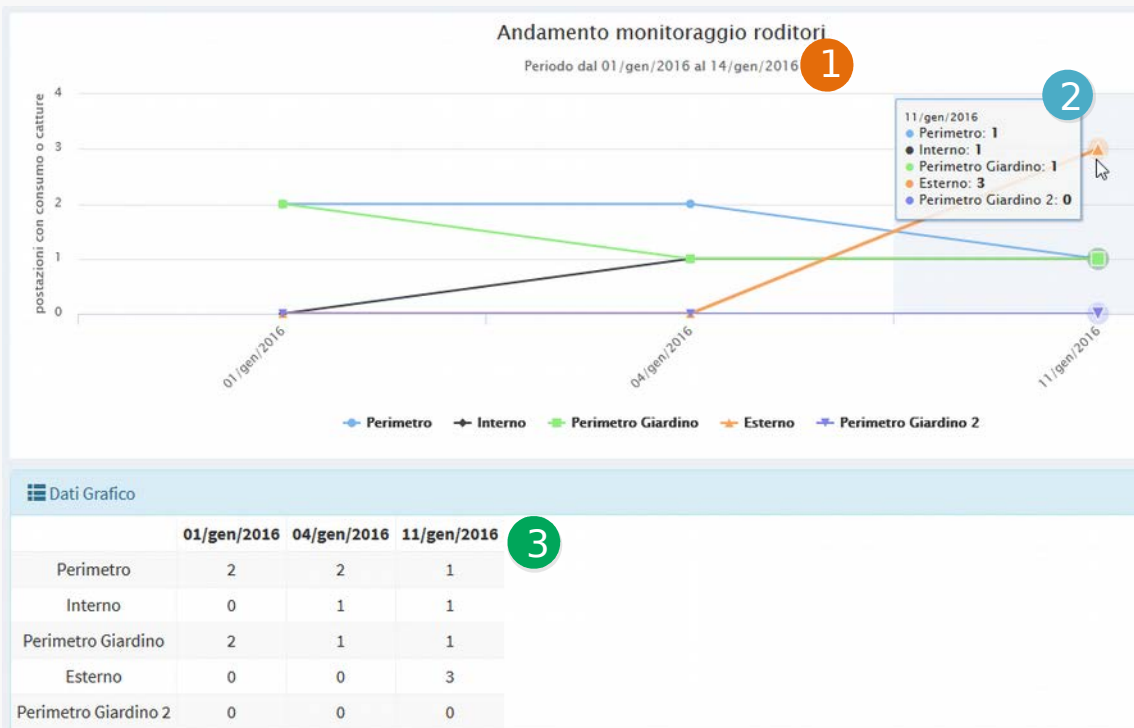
Andamento monitoraggio roditori

Periodo dal 01/gen/2016 al 14/gen/2016

1

2

postazioni con consumo o catture

4
3
2
1
0

11/gen/2016
Perimetro: 1
Interno: 1
Perimetro Giardino: 1
Esterno: 3
Perimetro Giardino 2: 0

01/gen/2016
04/gen/2016
11/gen/2016

Perimetro
Interno
Perimetro Giardino
Esterno
Perimetro Giardino 2

Dati Grafico

3

| | 01/gen/2016 | 04/gen/2016 | 11/gen/2016 |
|---|---|---|---|
| Perimetro | 2 | 2 | 1 |
| Interno | 0 | 1 | 1 |
| Perimetro Giardino | 2 | 1 | 1 |
| Esterno | 0 | 0 | 3 |
| Perimetro Giardino 2 | 0 | 0 | 0 |